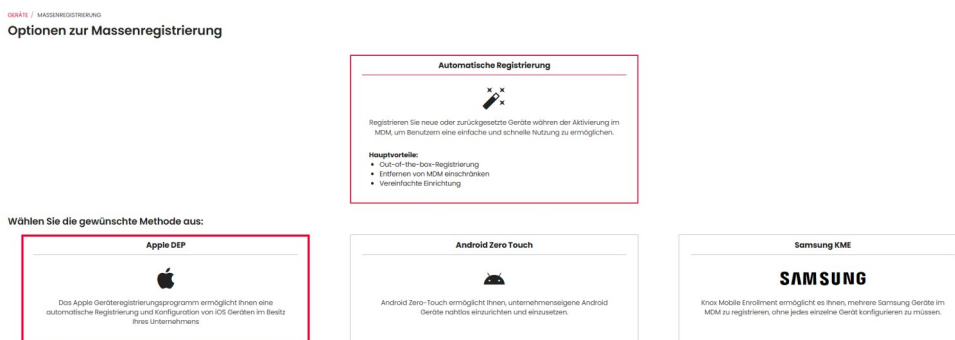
GERÄTE / MASSENREGISTRIERUNG

Optionen zur Massenregistrierung

Automatische Registrierung

Registrieren Sie neue oder zurückgesetzte Geräte währen der Aktivierung im MDM, um Benutzern eine einfache und schnelle Nutzung zu ermöglichen.

Hauptvorteile:
- Out-of-the-box-Registrierung
- Entfernen von MDM einschränken
- Vereinfachte Einrichtung

Wählen Sie die gewünschte Methode aus:

Apple DEP

Das Apple Geräteregistrierungsprogramm ermöglicht Ihnen eine automatische Registrierung und Konfiguration von iOS Geräten im Besitz Ihres Unternehmens

Android Zero Touch

Android Zero-Touch ermöglicht Ihnen, unternehmenseigene Android Geräte nahtlos einzurichten und einzusetzen.

Samsung KME

SAMSUNG

Knox Mobile Enrollment ermöglicht es Ihnen, mehrere Samsung Geräte im MDM zu registrieren, ohne jedes einzelne Gerät konfigurieren zu müssen.